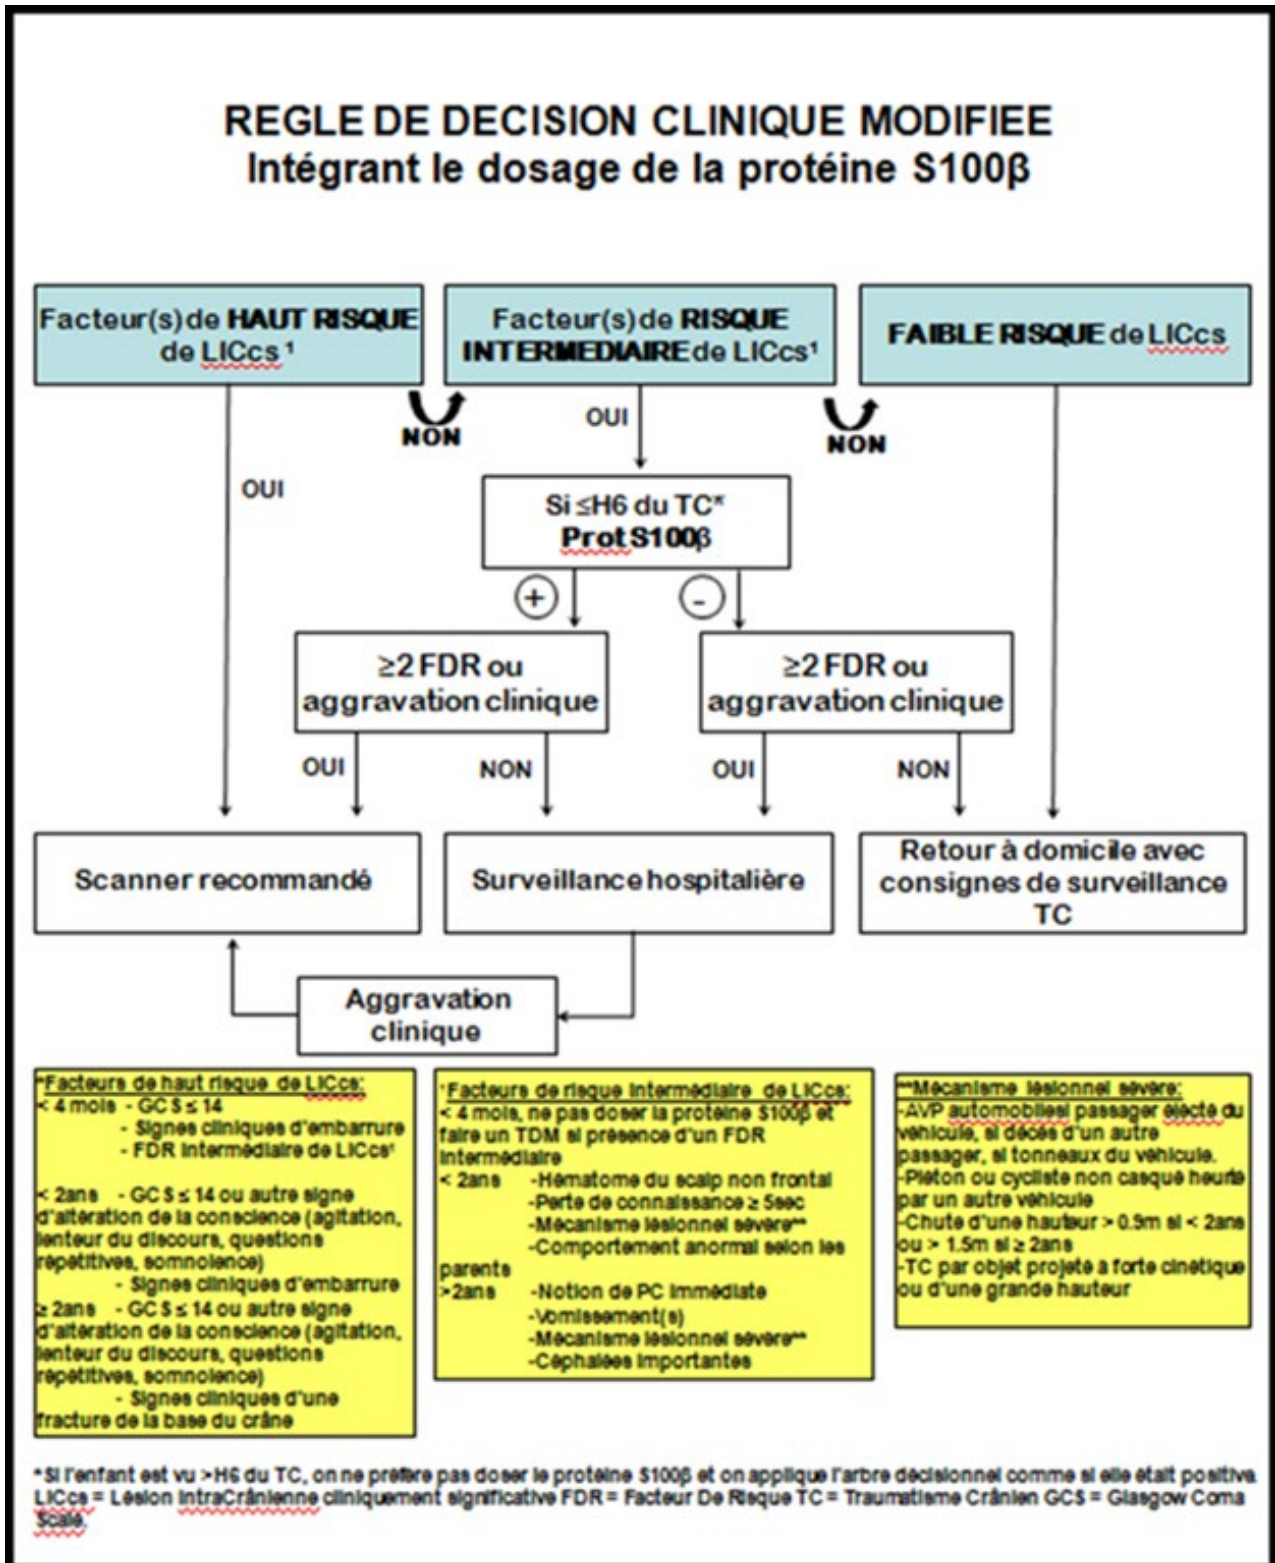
REGLE DE DECISION CLINIQUE MODIFIEE
Intégrant le dosage de la protéine S100β

Facteur(s) de HAUT RISQUE de LICcs¹

Facteur(s) de RISQUE INTERMEDIAIRE de LICcs¹

FAIBLE RISQUE de LICcs

NON

OUI

NON

OUI

Si ≤H6 du TC*
Prot S100β

+

-

≥2 FDR ou aggravation clinique

≥2 FDR ou aggravation clinique

OUI

NON

OUI

NON

Scanner recommandé

Surveillance hospitalière

Retour à domicile avec consignes de surveillance TC

Aggravation clinique

¹Facteurs de haut risque de LICcs:
< 4 mois - GCS ≤ 14
- Signes cliniques d'embarrure
- FDR intermédiaire de LICcs¹
< 2ans - GCS ≤ 14 ou autre signe d'altération de la conscience (agitation, lenteur du discours, questions répétitives, somnolence)
- Signes cliniques d'embarrure
≥ 2ans - GCS ≤ 14 ou autre signe d'altération de la conscience (agitation, lenteur du discours, questions répétitives, somnolence)
- Signes cliniques d'une fracture de la base du crâne

¹Facteurs de risque intermédiaire de LICcs:
< 4 mois, ne pas doser la protéine S100β et faire un TDM si présence d'un FDR intermédiaire
< 2ans -Hématome du scalp non frontal
-Perte de connaissance ≥ 5sec
-Mécanisme lésionnel sévère**
-Comportement anormal selon les parents
>2ans -Notion de PC immédiate
-Vomissement(s)
-Mécanisme lésionnel sévère**
-Céphalées importantes

**Mécanisme lésionnel sévère:
-AVP automobile: passager éjecté du véhicule, si décès d'un autre passager, si tonneaux du véhicule.
-Piéton ou cycliste non casqué heurté par un autre véhicule
-Chute d'une hauteur > 0.9m si < 2ans ou > 1.5m si ≥ 2ans
-TC par objet projeté à forte cinétique ou d'une grande hauteur

*Si l'enfant est vu >H6 du TC, on ne préfère pas doser le protéine S100β et on applique l'arbre décisionnel comme si elle était positive
LICcs = Lésion IntraCrânienne cliniquement significative FDR = Facteur De Risque TC = Traumatisme Crânien GCS = Glasgow Coma Scale